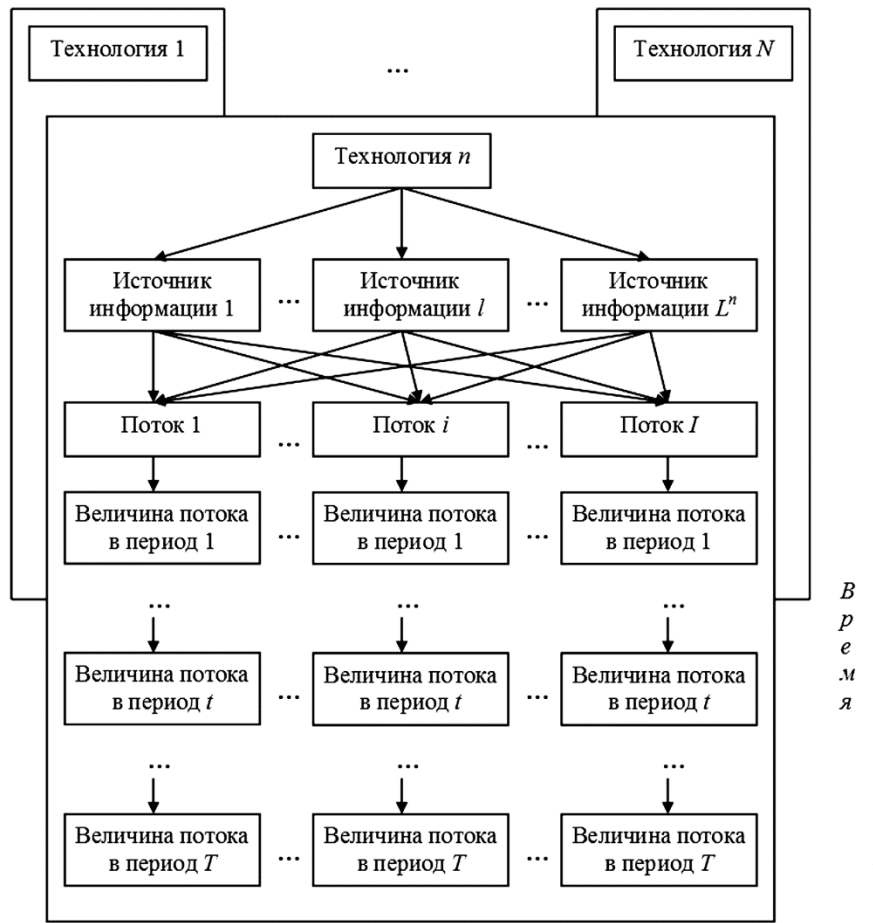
Технология 1

...

Технология $N$

Технология $n$

Источник информации 1

...

Источник информации $l$

...

Источник информации $L^n$

Поток 1

...

Поток $i$

...

Поток $I$

Величина потока в период 1

...

Величина потока в период 1

...

Величина потока в период 1

...

...

...

Величина потока в период $t$

...

Величина потока в период $t$

...

Величина потока в период $t$

...

...

...

Величина потока в период $T$

...

Величина потока в период $T$

...

Величина потока в период $T$

В р е м я